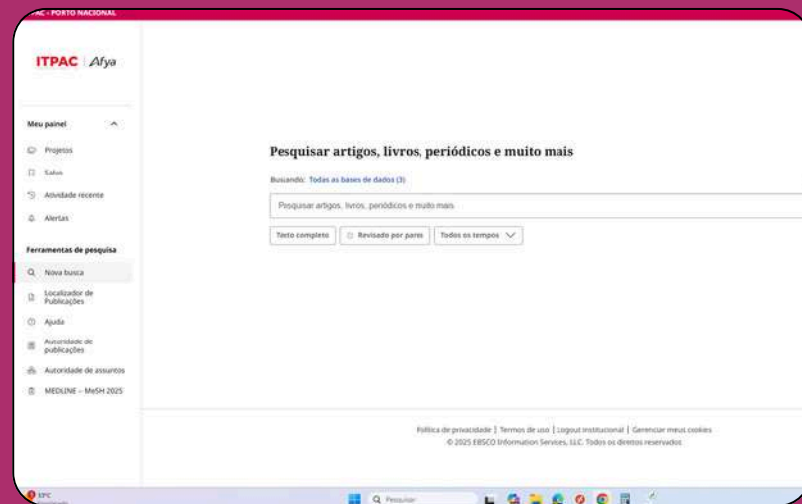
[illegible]AC - PORTO NACIONAL

ITPAC | Afya

Meu painel

Projetos

Salvo

Atividade recente

Alertas

Ferramentas de pesquisa

Nova busca

Localizador de Publicações

Ajuda

Autoridade de publicações

Autoridade de assuntos

MEDLINE – MeSH 2025

Pesquisar artigos, livros, periódicos e muito mais

Buscando: Todas as bases de dados (3)

Pesquisar artigos, livros, periódicos e muito mais

Texto completo

Revisado por pares

Todos os tempos

Política de privacidade | Termos de uso | Logout institucional | Gerenciar meus cookies

© 2025 EBSCO Information Services, LLC. Todos os direitos reservados

Pesquisar